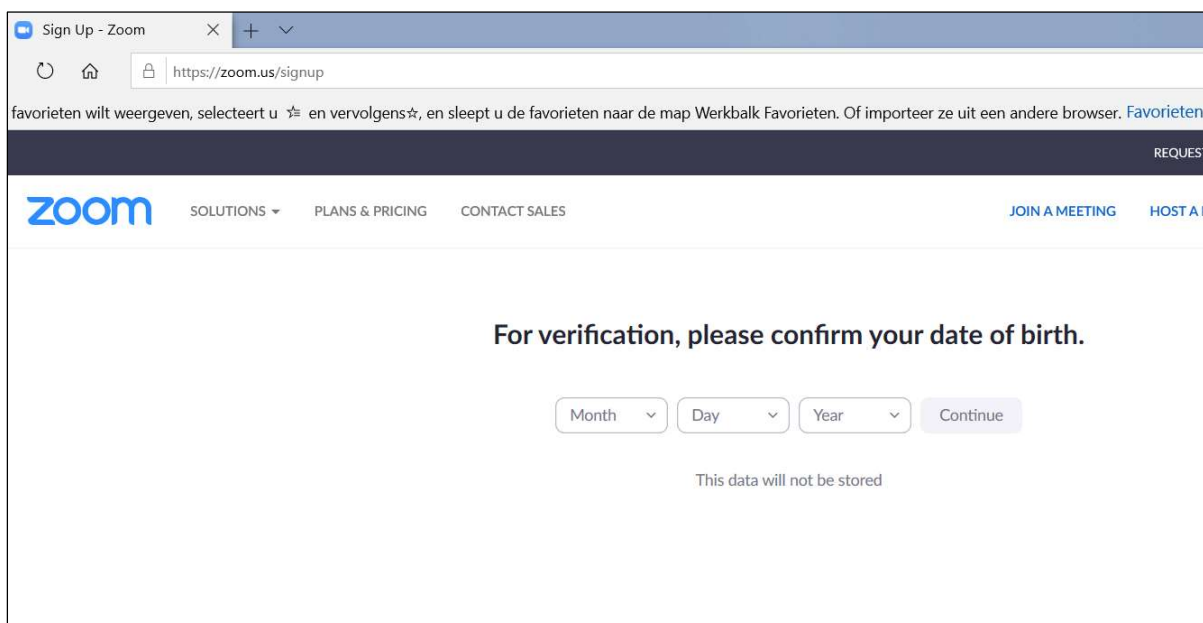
Sign Up - Zoom

https://zoom.us/signup

favorieten wilt weergeven, selecteert u ✰ en vervolgens✰, en sleept u de favorieten naar de map Werkbalk Favorieten. Of importeer ze uit een andere browser. Favorieten

REQUEST

zoom SOLUTIONS PLANS & PRICING CONTACT SALES JOIN A MEETING HOST A

For verification, please confirm your date of birth.

Month Day Year Continue

This data will not be stored